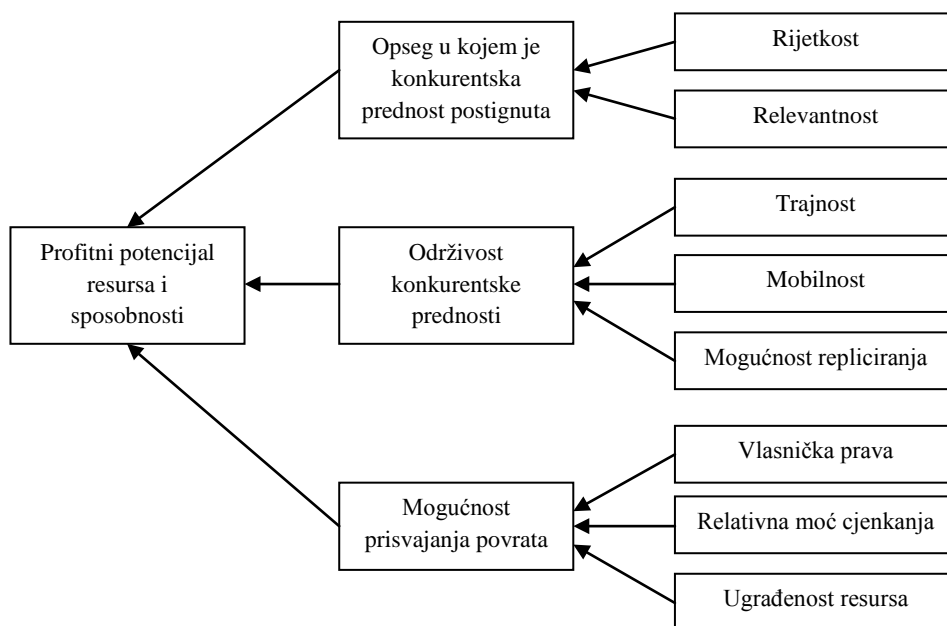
Opseg u kojem je konkurentska prednost postignuta

Rijetkost

Relevantnost

Profitni potencijal resursa i sposobnosti

Održivost konkurentske prednosti

Trajnost

Mobilnost

Mogućnost repliciranja

Mogućnost prisvajanja povrata

Vlasnička prava

Relativna moć cjenkanja

Ugrađenost resursa